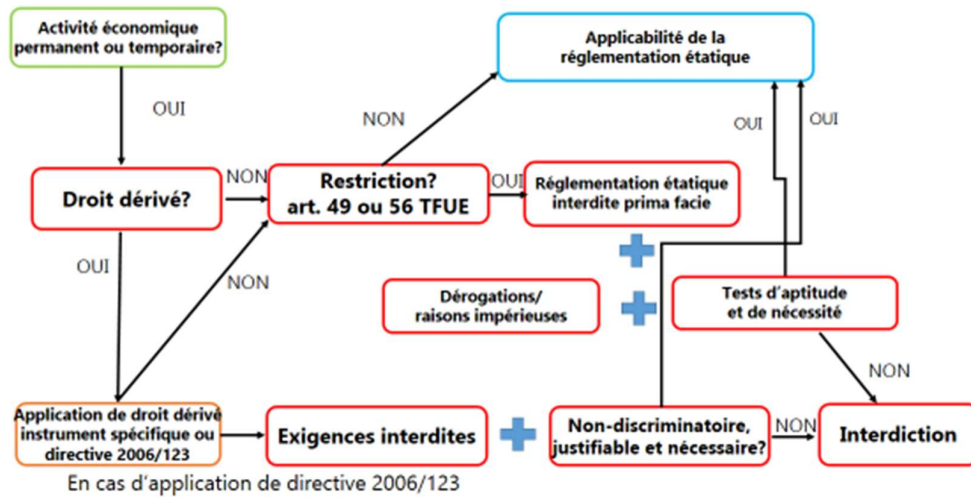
Activité économique permanent ou temporaire?

OUI

Applicabilité de la réglementation étatique

NON

OUI

OUI

Droit dérivé?

NON

Restriction? art. 49 ou 56 TFUE

OUI

Réglementation étatique interdite prima facie

OUI

NON

Dérogations/ raisons impérieuses

Tests d'aptitude et de nécessité

NON

Application de droit dérivé instrument spécifique ou directive 2006/123

Exigences interdites

Non-discriminatoire, justifiable et nécessaire?

NON

Interdiction

En cas d'application de directive 2006/123